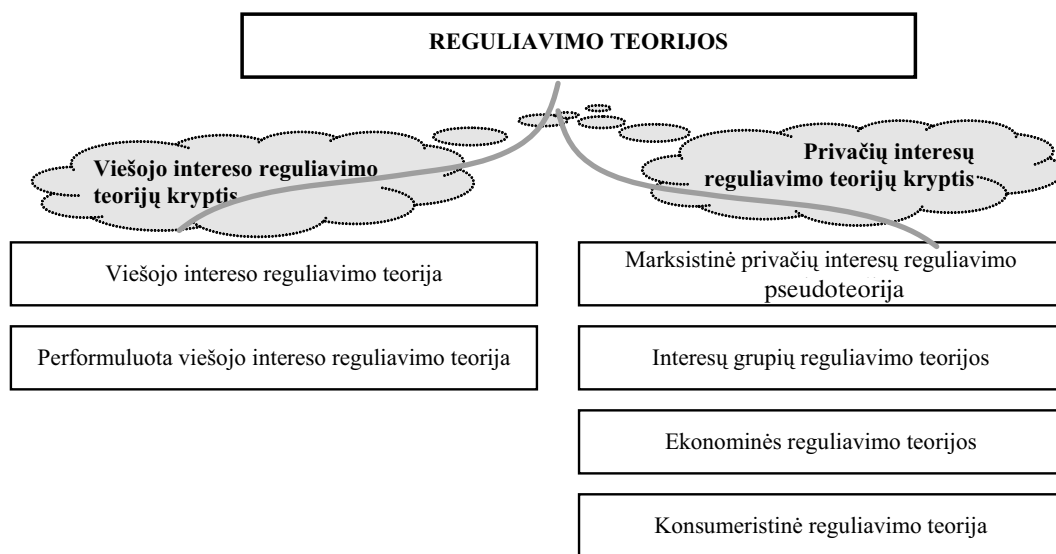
REGULIAVIMO TEORIJOS

Viešojo intereso reguliavimo teorijų kryptis

Privačių interesų reguliavimo teorijų kryptis

Viešojo intereso reguliavimo teorija

Performuluota viešojo intereso reguliavimo teorija

Marksistinė privačių interesų reguliavimo pseudoteorija

Interesų grupių reguliavimo teorijos

Ekonominės reguliavimo teorijos

Konsumeristinė reguliavimo teorija